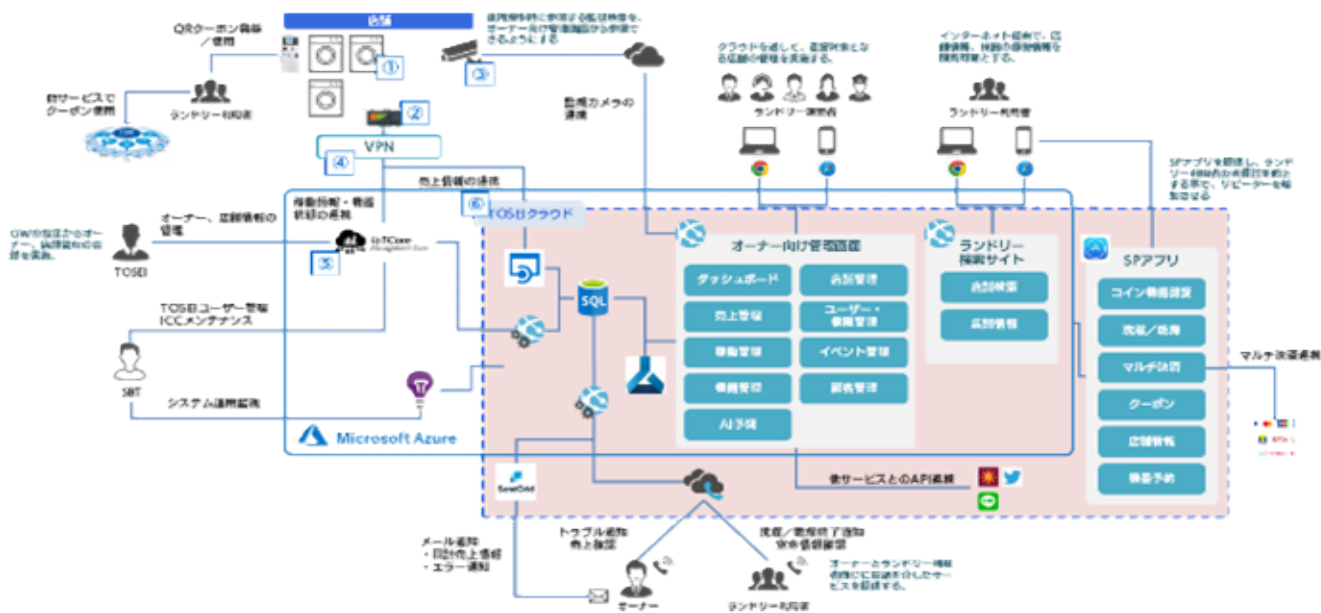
店舗

QRクーポン発券／使用

①

②

③

他サービスでクーポン使用

ランドリー利用者

VPN

④

監視カメラの連携

クラウドを通して、管理対象となる店舗の管理を実施する。

ランドリー経営者

インターネット経由で、店舗情報、機器の稼働情報を閲覧可能とする。

ランドリー利用者

売上情報の連携

稼働情報・機器状態の連携

⑥

TOSEIクラウド

SPアプリを提供し、ランドリー利用者の利便性を高める事で、リピーターを獲得させる

オーナー、店舗情報の管理

TOSEI

IoTCore

⑤

オーナー向け管理画面

ダッシュボード

店舗管理

売上管理

ユーザー・機器管理

稼働管理

イベント管理

機器管理

顧客管理

AI予測

ランドリー検索サイト

店舗検索

店舗情報

SPアプリ

コイン機器操作

洗濯／乾燥

マルチ決済

クーポン

店舗情報

機器予約

マルチ決済連携

TOSEIユーザー管理
ICCメンテナンス

SBT

システム運用監視

Microsoft Azure

SendGrid

他サービスとのAPI連携

メール通知
・日次売上情報
・エラー通知

トラブル通知
売上報告

洗濯／乾燥終了通知
空き状況確認

オーナーとランドリー利用者向けに店舗と紐付いたサービスを提供する。

オーナー

ランドリー利用者